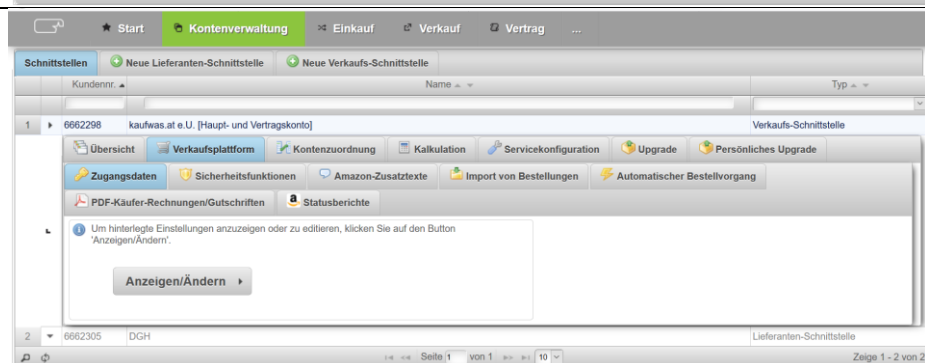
Start Kontenverwaltung Einkauf Verkauf Vertrag ...

Schnittstellen | Neue Lieferanten-Schnittstelle | Neue Verkaufs-Schnittstelle

| | | Kundennr. | Name | Typ |
|---|---|---|---|---|
| 1 | ▸ | 6662298 | kaufwas.at e.U. [Haupt- und Vertragskonto] | Verkaufs-Schnittstelle |

Übersicht | Verkaufsplattform | Kontenzuordnung | Kalkulation | Servicekonfiguration | Upgrade | Persönliches Upgrade

Zugangsdaten | Sicherheitsfunktionen | Amazon-Zusatztexte | Import von Bestellungen | Automatischer Bestellvorgang

PDF-Käufer-Rechnungen/Gutschriften | Statusberichte

Um hinterlegte Einstellungen anzuzeigen oder zu editieren, klicken Sie auf den Button 'Anzeigen/Ändern'.

Anzeigen/Ändern ▸

| 2 | ▾ | 6662305 | DGH | Lieferanten-Schnittstelle |
|---|---|---|---|---|

Seite 1 von 1 10

Zeige 1 - 2 von 2